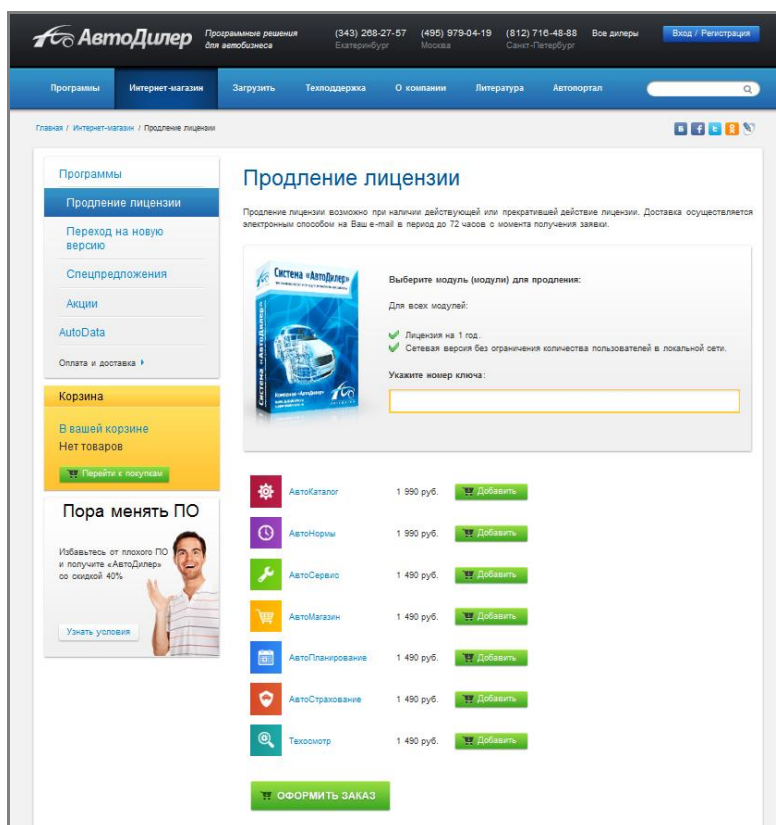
АвтоДилер Программные решения для автобизнеса

(343) 268-27-57 Екатеринбург
(495) 979-04-19 Москва
(812) 716-48-88 Санкт-Петербург
Все дилеры
Вход / Регистрация

Программы | Интернет-магазин | Загрузить | Техподдержка | О компании | Литература | Автопортал

Главная / Интернет-магазин / Продление лицензии

Программы
Продление лицензии
Переход на новую версию
Спецпредложения
Акции
AutoData
Оплата и доставка

Корзина
В вашей корзине
Нет товаров
Перейти к покупкам

Пора менять ПО
Избавьтесь от плохого ПО и получите «АвтоДилер» со скидкой 40%
Узнать условия

Продление лицензии

Продление лицензии возможно при наличии действующей или прекратившей действие лицензии. Доставка осуществляется электронным способом на Ваш e-mail в период до 72 часов с момента получения заявки.

Система «АвтоДилер»

Выберите модуль (модули) для продления:
Для всех модулей:
Лицензия на 1 год.
Сетевая версия без ограничения количества пользователей в локальной сети.
Укажите номер ключа:

| АвтоКаталог | 1 990 руб. | Добавить |
| АвтоНормы | 1 990 руб. | Добавить |
| АвтоСервис | 1 490 руб. | Добавить |
| АвтоМагазин | 1 490 руб. | Добавить |
| АвтоПланирование | 1 490 руб. | Добавить |
| АвтоСтрахование | 1 490 руб. | Добавить |
| Техосмотр | 1 490 руб. | Добавить |

ОФОРМИТЬ ЗАКАЗ